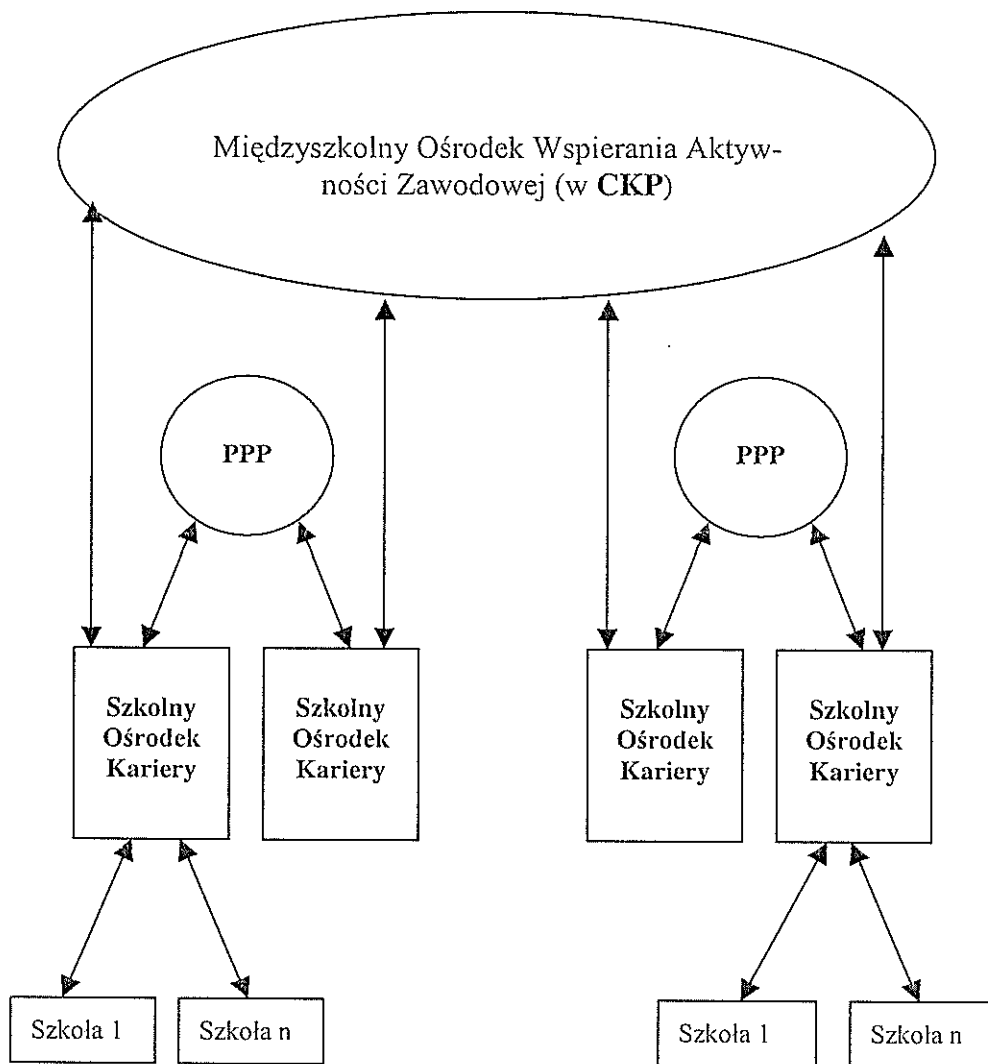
Międzyszkolny Ośrodek Wspierania Aktywności Zawodowej (w **CKP**)

PPP

PPP

Szkolny Ośrodek Kariery

Szkolny Ośrodek Kariery

Szkolny Ośrodek Kariery

Szkolny Ośrodek Kariery

Szkoła 1

Szkoła n

Szkoła 1

Szkoła n